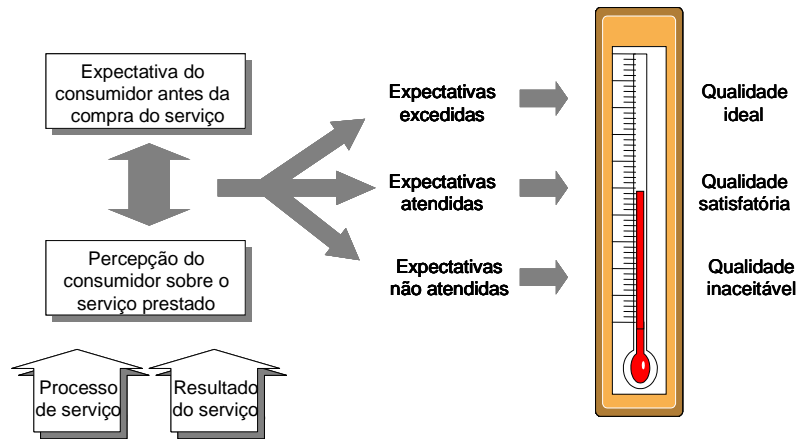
Expectativa do consumidor antes da compra do serviço

Percepção do consumidor sobre o serviço prestado

Processo de serviço

Resultado do serviço

Expectativas excedidas

Expectativas atendidas

Expectativas não atendidas

Qualidade ideal

Qualidade satisfatória

Qualidade inaceitável